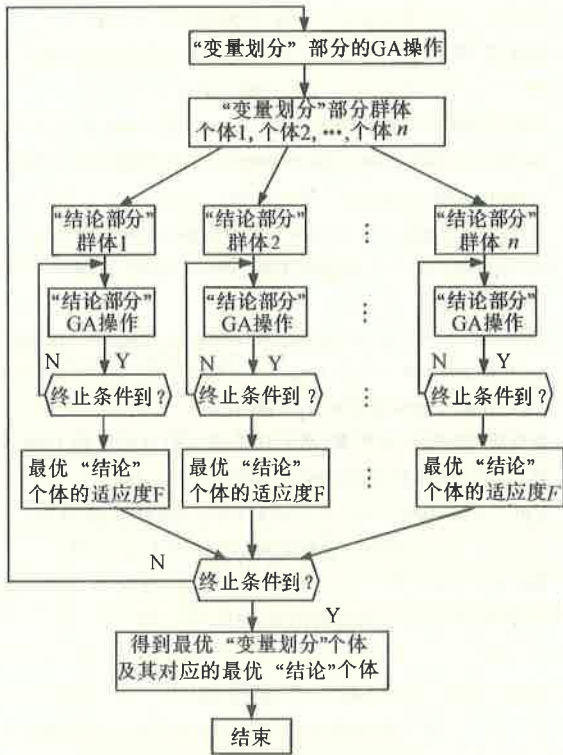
“变量划分”部分的GA操作

“变量划分”部分群体
个体1, 个体2, …, 个体 $n$

“结论部分”
群体1

“结论部分”
GA操作

N Y

终止条件到？

最优“结论”
个体的适应度F

“结论部分”
群体2

“结论部分”
GA操作

N Y

终止条件到？

最优“结论”
个体的适应度F

“结论部分”
群体 $n$

“结论部分”
GA操作

N Y

终止条件到？

最优“结论”
个体的适应度F

N

终止条件到？

Y

得到最优“变量划分”个体
及其对应的最优“结论”个体

结束